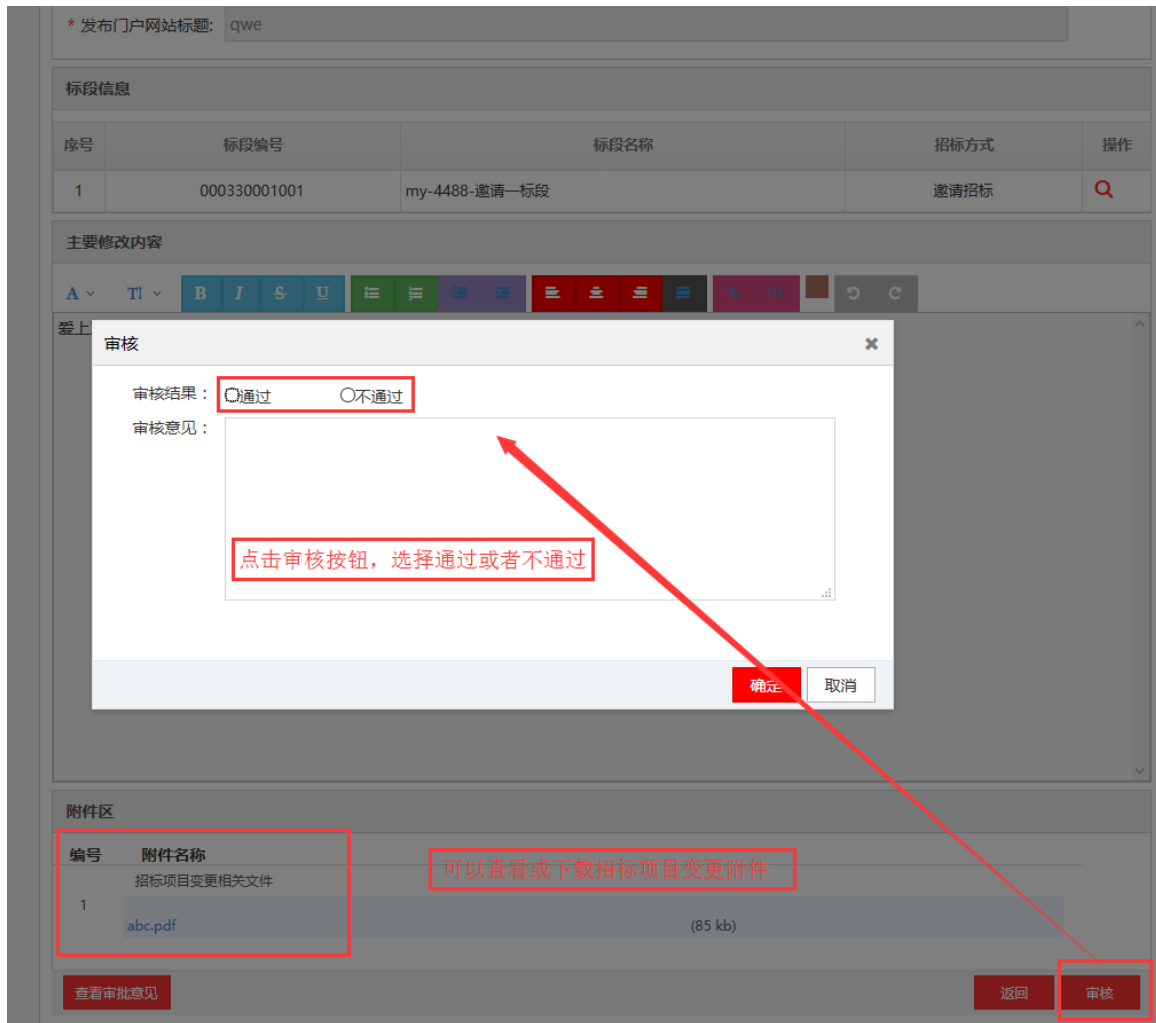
* 发布门户网站标题: qwe

标段信息

| 序号 | 标段编号 | 标段名称 | 招标方式 | 操作 |
|---|---|---|---|---|
| 1 | 000330001001 | my-4488-邀请一标段 | 邀请招标 | |

主要修改内容

A TI B I S U

爱上

审核 ×

审核结果：通过 不通过

审核意见：

点击审核按钮，选择通过或者不通过

确定 取消

附件区

| 编号 | 附件名称 | |
|---|---|---|
| 1 | 招标项目变更相关文件 | |
| | abc.pdf | (85 kb) |

可以查看或下载招标项目变更附件

查看审批意见

返回 审核